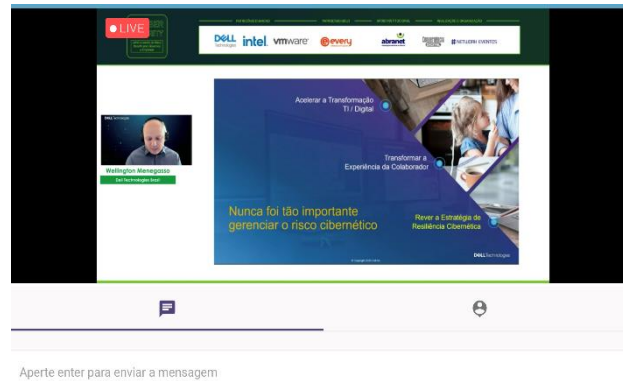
LIVE

DELL Technologies intel vmware every abranet NETWORK EVENTS

DELL Technologies

Wellington Menegasso
Dell Technologies Brasil

Acelerar a Transformação TI / Digital

Transformar a Experiência do Colaborador

Rever a Estratégia de Resiliência Cibernética

Nunca foi tão importante gerenciar o risco cibernético

DELL Technologies

Aperte enter para enviar a mensagem